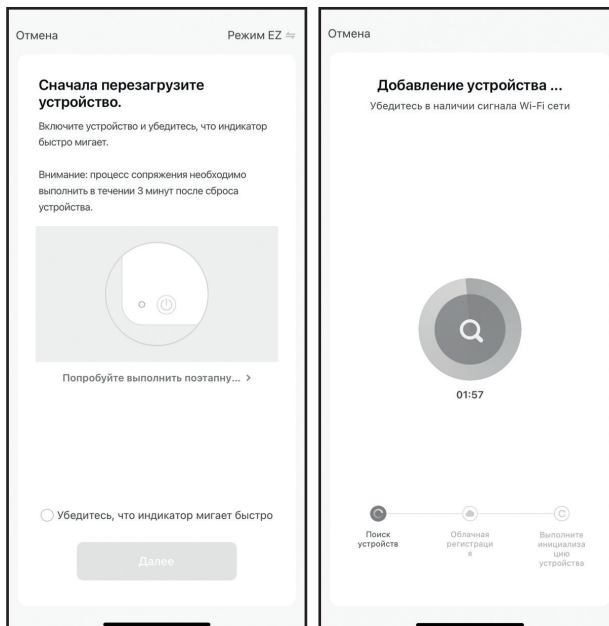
Отмена

Режим EZ ⇋

Сначала перезагрузите устройство.

Включите устройство и убедитесь, что индикатор быстро мигает.

Внимание: процесс сопряжения необходимо выполнить в течении 3 минут после сброса устройства.

Попробуйте выполнить поэтапну... >

Убедитесь, что индикатор мигает быстро

Далее

Отмена

Добавление устройства ...

Убедитесь в наличии сигнала Wi-Fi сети

01:57

Поиск устройств

Облачная регистраци я

Выполните инициализа цию устройства